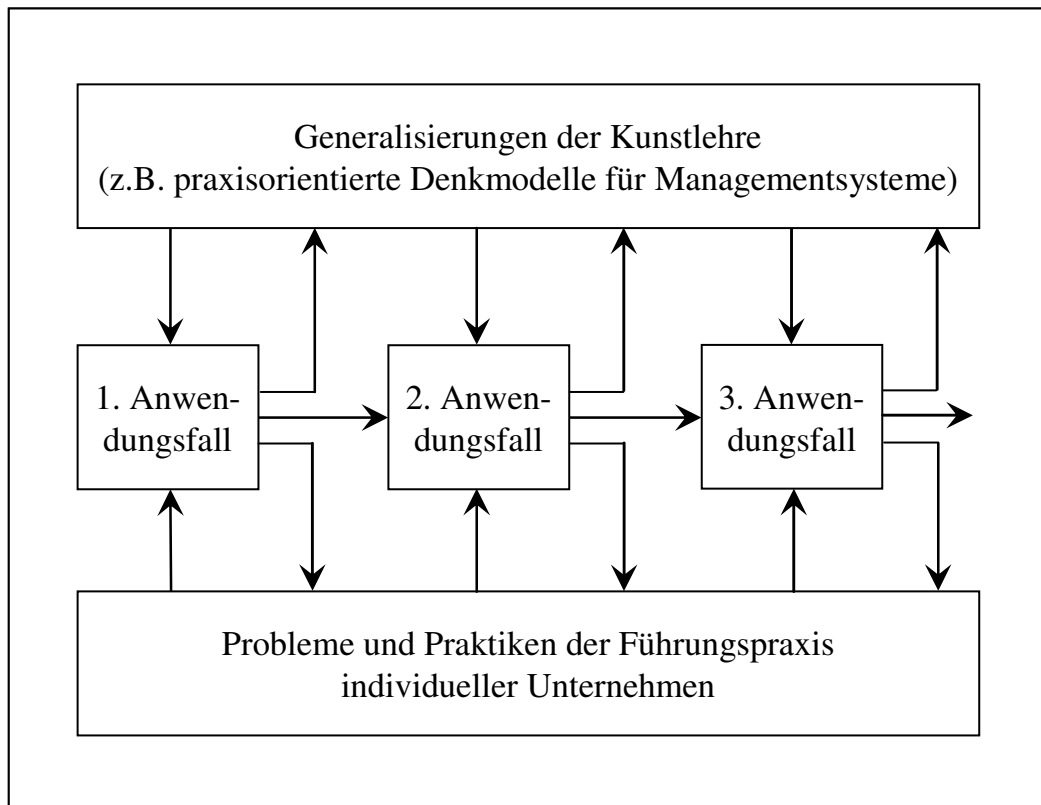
Generalisierungen der Kunstlehre
(z.B. praxisorientierte Denkmodelle für Managementsysteme)

1. Anwendungsfall

2. Anwendungsfall

3. Anwendungsfall

Probleme und Praktiken der Führungspraxis
individueller Unternehmen